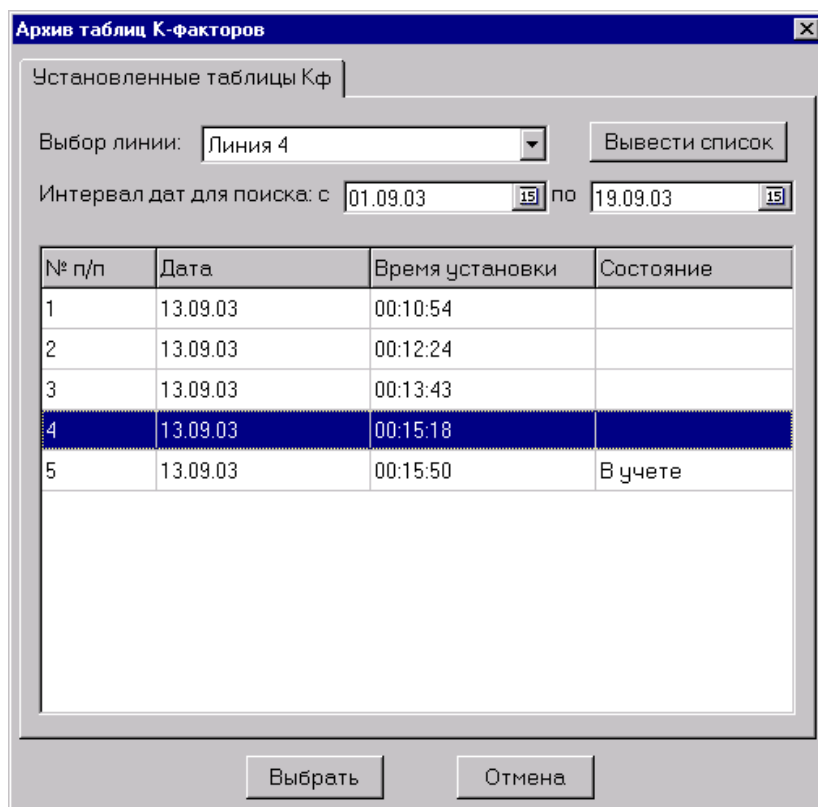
Архив таблиц К-факторов

Установленные таблицы Кф

Выбор линии: Линия 4

Вывести список

Интервал дат для поиска: с 01.09.03 15 по 19.09.03 15

| № п/п | Дата | Время установки | Состояние |
|---|---|---|---|
| 1 | 13.09.03 | 00:10:54 | |
| 2 | 13.09.03 | 00:12:24 | |
| 3 | 13.09.03 | 00:13:43 | |
| 4 | 13.09.03 | 00:15:18 | |
| 5 | 13.09.03 | 00:15:50 | В учете |

Выбрать

Отмена